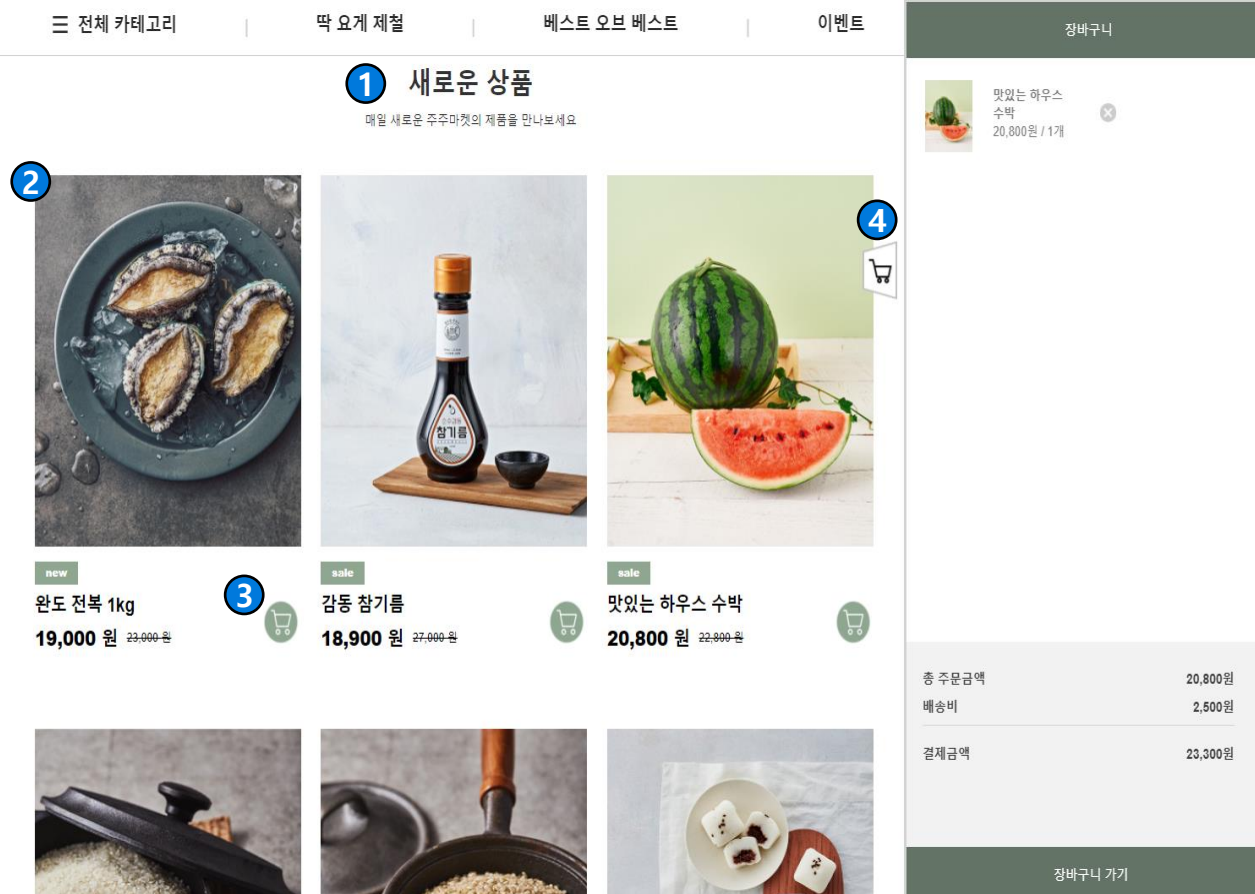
☰ 전체 카테고리 | 딱 요게 제철 | 베스트 오브 베스트 | 이벤트

장바구니

1 새로운 상품

매일 새로운 주주마켓의 제품을 만나보세요

2

4

참기름

new
완도 전복 1kg
3
19,000 원 23,000 원

sale
감동 참기름
18,900 원 27,000 원

sale
맛있는 하우스 수박
20,800 원 22,800 원

맛있는 하우스 수박
20,800원 / 1개

총 주문금액 20,800원
배송비 2,500원
결제금액 23,300원

장바구니 가기